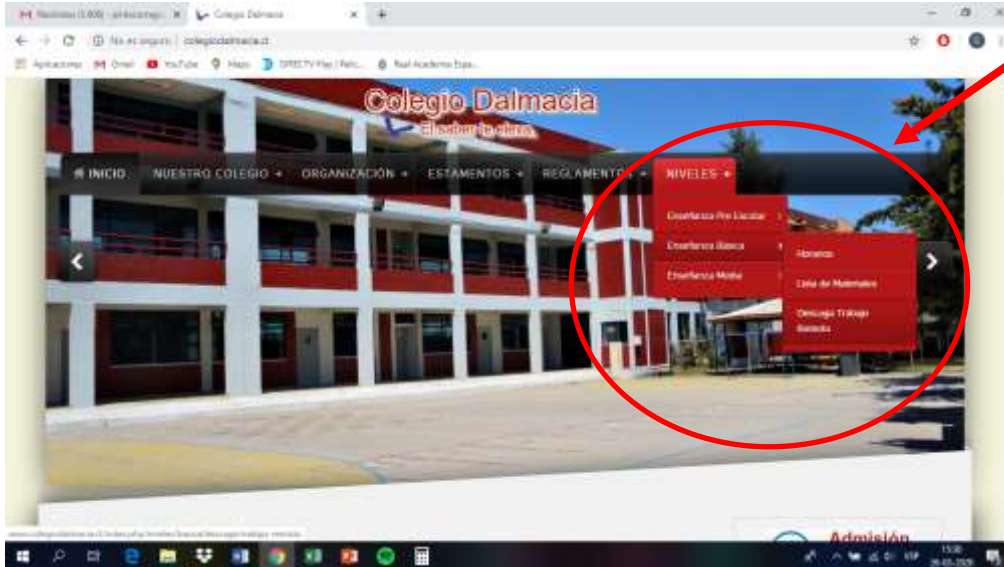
Recibidos (1.808) - profesor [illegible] ×
Colegio Dalmacia ×
+
No es seguro | colegiodalmacia.cl
Aplicaciones Gmail YouTube Maps DIRECTV Play | Pelíc... Real Academia Espa...

Colegio Dalmacia
El saber te eleva.

INICIO NUESTRO COLEGIO + ORGANIZACIÓN + ESTAMENTOS + REGLAMENTOS + NIVELES +

Enseñanza Pre Escolar
Enseñanza Básica
Enseñanza Media

Horarios
Lista de Materiales
Descarga Trabajo Remoto

Admisión

ESP
15:00
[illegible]